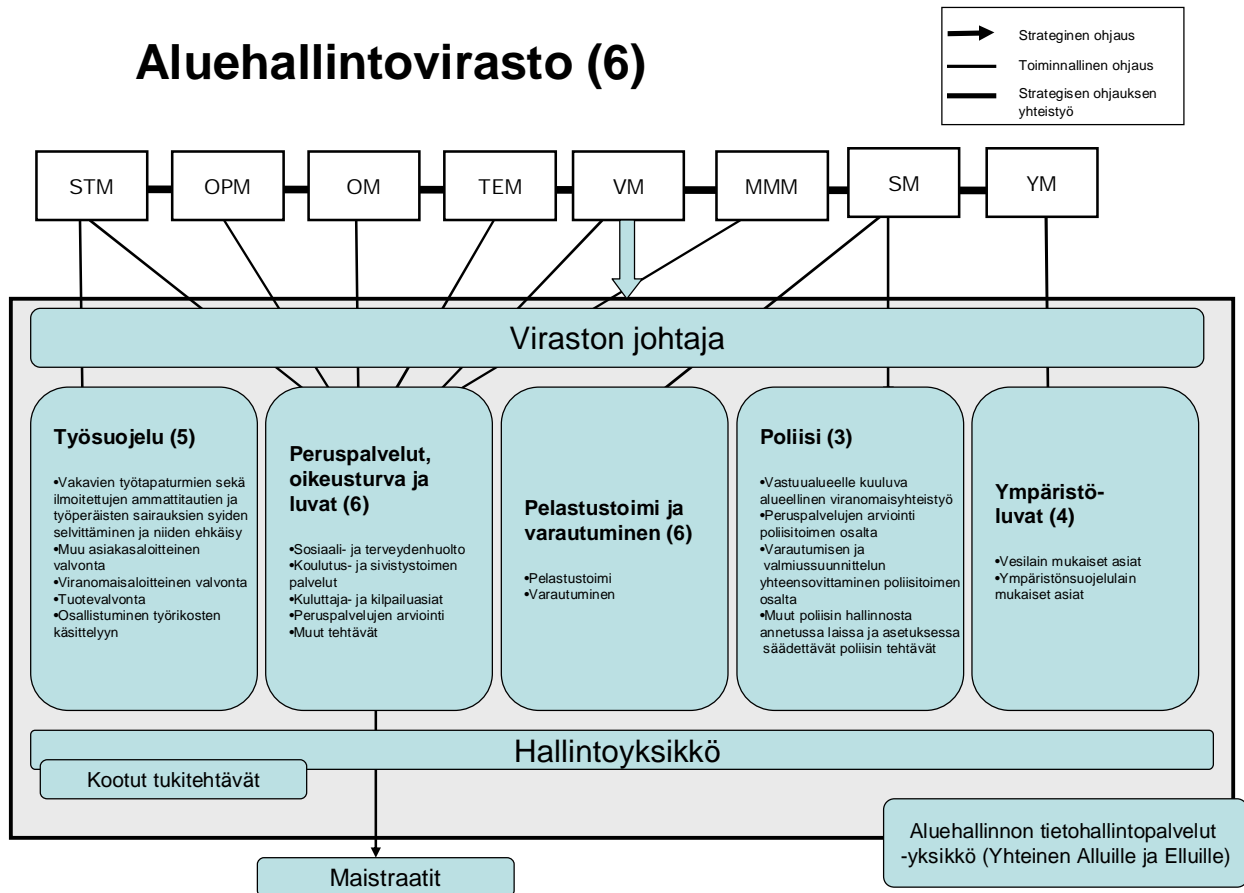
Aluehallintovirasto (6)

Strateginen ohjaus
Toiminnallinen ohjaus
Strategisen ohjauksen yhteistyö

STM
OPM
OM
TEM
VM
MMM
SM
YM

Viraston johtaja

Työsuojelu (5)

•Vakavien työtapaturmien sekä ilmoitettujen ammattitautien ja työperäisten sairauksien syiden selvittäminen ja niiden ehkäisy
•Muu asiakasaloitteinen valvonta
•Viranomaisaloitteinen valvonta
•Tuotevalvonta
•Osallistuminen työrikosten käsittelyyn

Peruspalvelut, oikeusturva ja luvat (6)

•Sosiaali- ja terveydenhuolto
•Koulutus- ja sivistystoimen palvelut
•Kuluttaja- ja kilpailuasiat
•Peruspalvelujen arviointi
•Muut tehtävät

Pelastustoimi ja varautuminen (6)

•Pelastustoimi
•Varautuminen

Poliisi (3)

•Vastuualueelle kuuluva alueellinen viranomaisyhteistyö
•Peruspalvelujen arviointi poliisitoimen osalta
•Varautumisen ja valmiussuunnittelun yhteensovittaminen poliisitoimen osalta
•Muut poliisin hallinnosta annetussa laissa ja asetuksessa säädettävät poliisin tehtävät

Ympäristö-luvat (4)

•Vesilain mukaiset asiat
•Ympäristönsuojelulain mukaiset asiat

Hallintoyksikkö

Kootut tukitehtävät

Aluehallinnon tietohallintopalvelut -yksikkö (Yhteinen Alluille ja Elluille)

Maistraatit